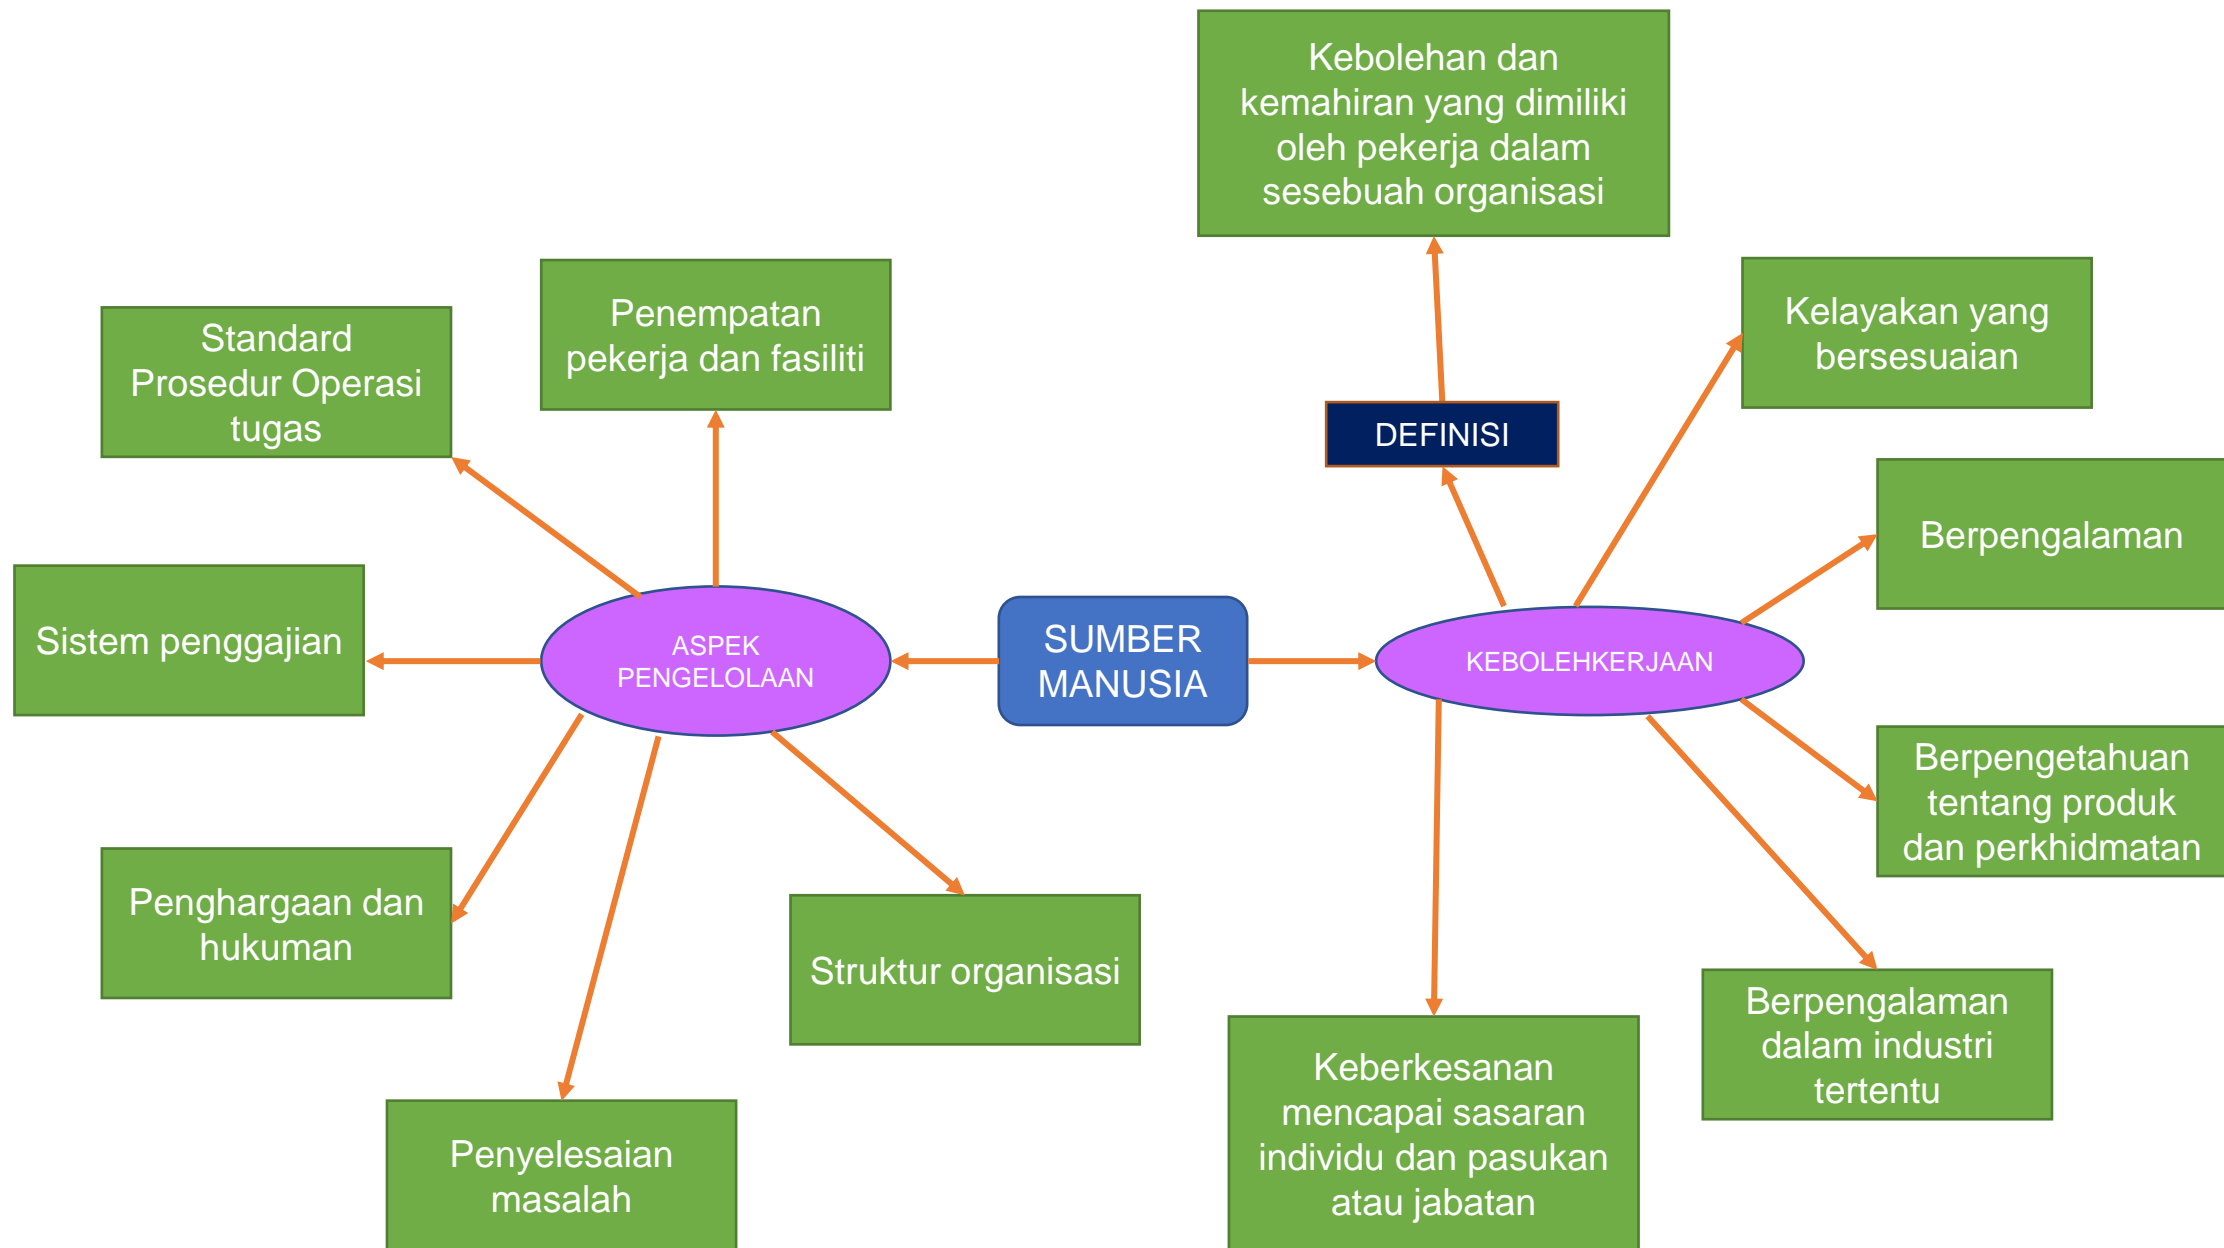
SUMBER MANUSIA

ASPEK PENGELOLAAN

Standard Prosedur Operasi tugas

Penempatan pekerja dan fasiliti

Sistem penggajian

Penghargaan dan hukuman

Penyelesaian masalah

Struktur organisasi

KEBOLEHKERJAAN

DEFINISI

Kebolehan dan kemahiran yang dimiliki oleh pekerja dalam sesebuah organisasi

Kelayakan yang bersesuaian

Berpengalaman

Berpengetahuan tentang produk dan perkhidmatan

Berpengalaman dalam industri tertentu

Keberkesanan mencapai sasaran individu dan pasukan atau jabatan